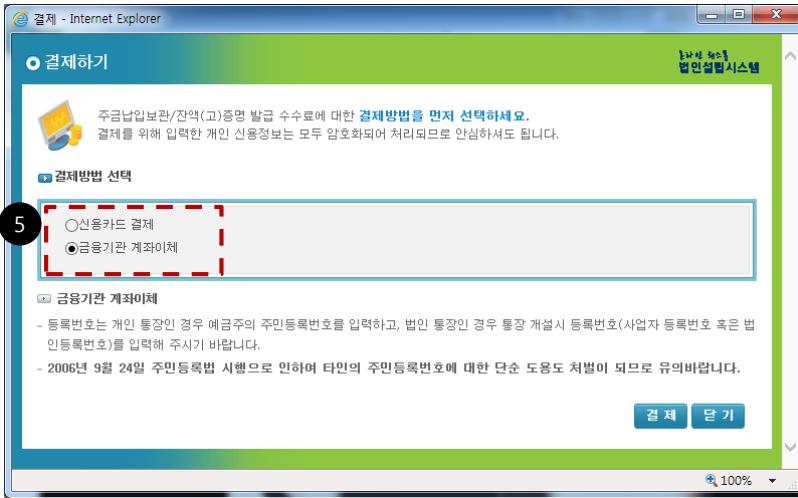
결제 - Internet Explorer

결제하기

온라인 원스톱 법인설립시스템

주금납입보관/잔액(고)증명 발급 수수료에 대한 결제방법을 먼저 선택하세요.
결제를 위해 입력한 개인 신용정보는 모두 암호화되어 처리되므로 안심하셔도 됩니다.

결제방법 선택

5

○신용카드 결제
◉금융기관 계좌이체

금융기관 계좌이체

- 등록번호는 개인 통장인 경우 예금주의 주민등록번호를 입력하고, 법인 통장인 경우 통장 개설시 등록번호(사업자 등록번호 혹은 법인등록번호)를 입력해 주시기 바랍니다.
- 2006년 9월 24일 주민등록법 시행으로 인하여 타인의 주민등록번호에 대한 단순 도용도 처벌이 되므로 유의바랍니다.

결 제 닫 기

100%